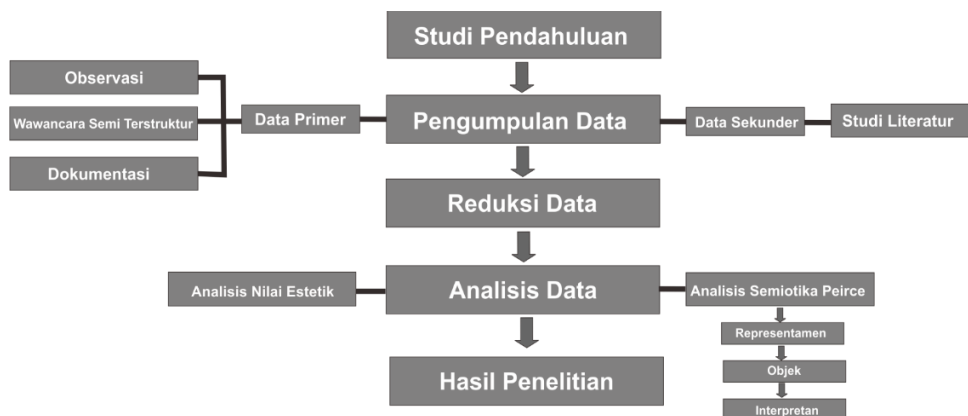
Studi Pendahuluan

Observasi

Wawancara Semi Terstruktur

Dokumentasi

Data Primer

Pengumpulan Data

Data Sekunder

Studi Literatur

Reduksi Data

Analisis Nilai Estetik

Analisis Data

Analisis Semiotika Peirce

Representamen

Objek

Interpretan

Hasil Penelitian